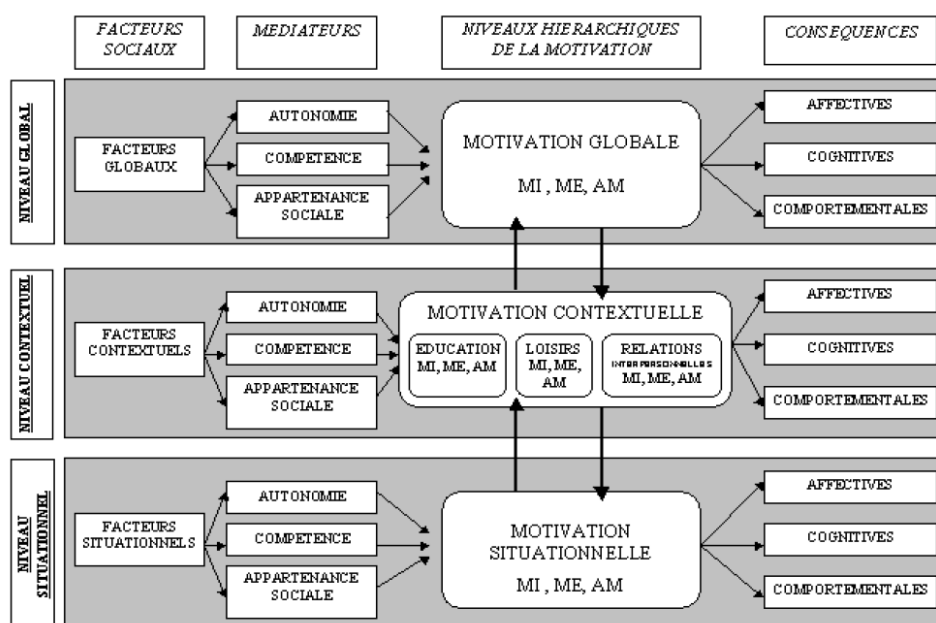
FACTEURS SOCIAUX

MEDIATEURS

NIVEAUX HIERARCHIQUES DE LA MOTIVATION

CONSEQUENCES

NIVEAU GLOBAL

FACTEURS GLOBAUX

AUTONOMIE

COMPETENCE

APPARTENANCE SOCIALE

MOTIVATION GLOBALE

MI , ME, AM

AFFECTIVES

COGNITIVES

COMPORTEMENTALES

NIVEAU CONTEXTUEL

FACTEURS CONTEXTUELS

AUTONOMIE

COMPETENCE

APPARTENANCE SOCIALE

MOTIVATION CONTEXTUELLE

EDUCATION MI, ME, AM

LOISIRS MI, ME, AM

RELATIONS INTERPERSONNELLES MI, ME, AM

AFFECTIVES

COGNITIVES

COMPORTEMENTALES

NIVEAU SITUATIONNEL

FACTEURS SITUATIONNELS

AUTONOMIE

COMPETENCE

APPARTENANCE SOCIALE

MOTIVATION SITUATIONNELLE

MI, ME, AM

AFFECTIVES

COGNITIVES

COMPORTEMENTALES